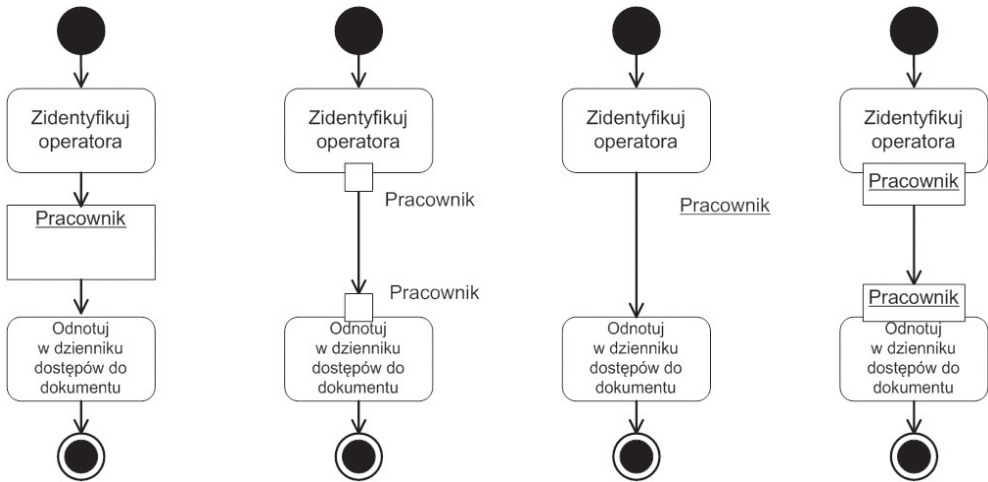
Zidentyfikuj operatora

Pracownik

Odnotuj w dzienniku dostępów do dokumentu

Zidentyfikuj operatora

Pracownik

Pracownik

Odnotuj w dzienniku dostępów do dokumentu

Zidentyfikuj operatora

Pracownik

Odnotuj w dzienniku dostępów do dokumentu

Zidentyfikuj operatora

Pracownik

Pracownik

Odnotuj w dzienniku dostępów do dokumentu